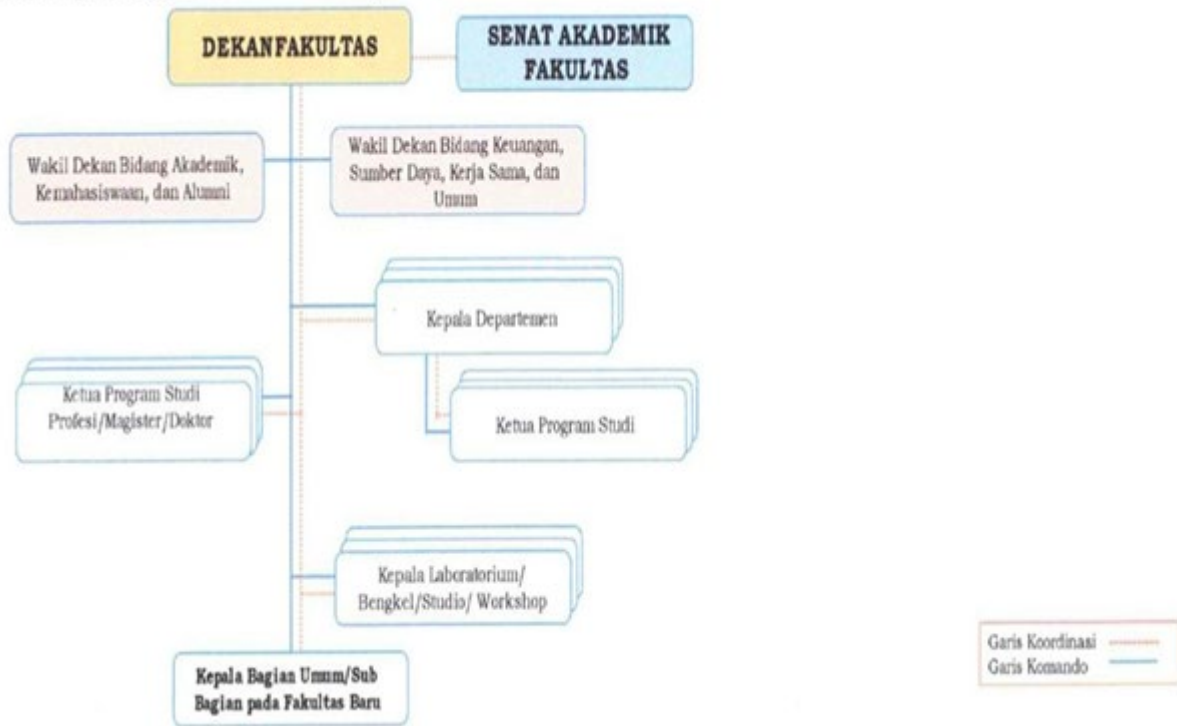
DEKANFAKULTAS

SENAT AKADEMIK FAKULTAS

Wakil Dekan Bidang Akademik, Kemahasiswaan, dan Alumni

Wakil Dekan Bidang Keuangan, Sumber Daya, Kerja Sama, dan Umum

Kepala Departemen

Ketua Program Studi Profesi/Magister/Doktor

Ketua Program Studi

Kepala Laboratorium/ Bengkel/Studio/ Workshop

Kepala Bagian Umum/Sub Bagian pada Fakultas Baru

Garis Koordinasi
Garis Komando